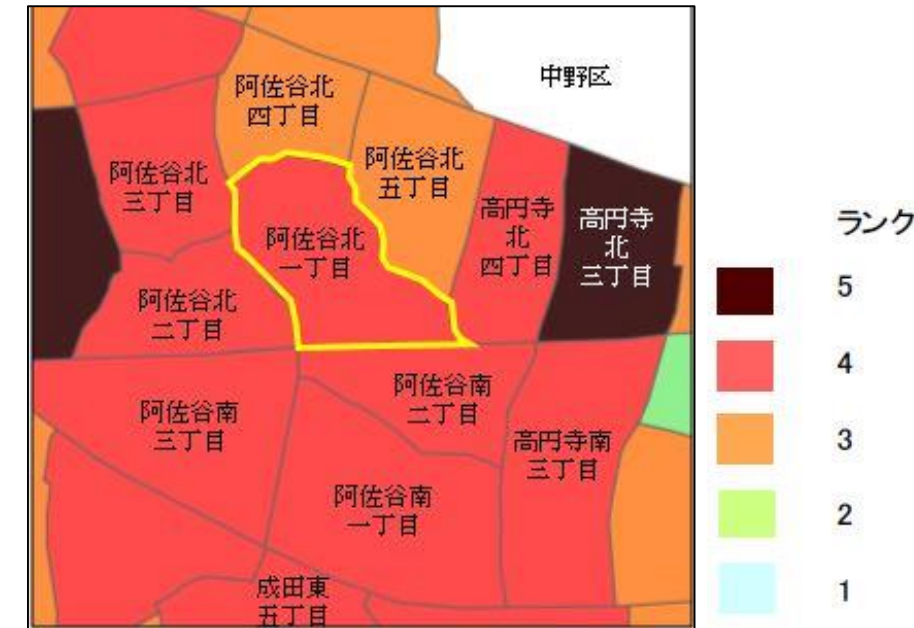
中野区

阿佐谷北
四丁目

阿佐谷北
三丁目

阿佐谷北
五丁目

高円寺
北
四丁目

高円寺
北
三丁目

阿佐谷北
一丁目

阿佐谷北
二丁目

阿佐谷南
二丁目

阿佐谷南
三丁目

高円寺南
三丁目

阿佐谷南
一丁目

成田東
五丁目

ランク

5

4

3

2

1